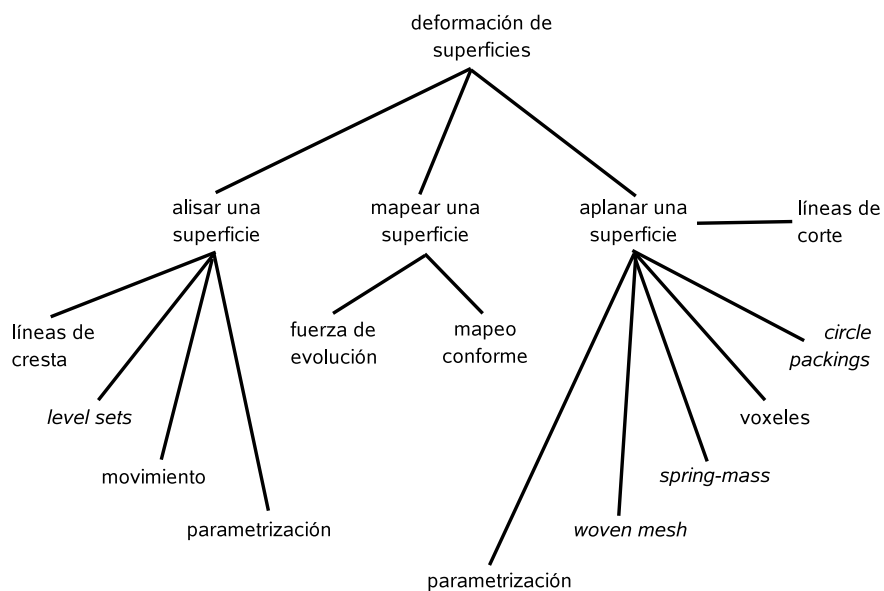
deformación de superficies

alisar una superficie

mapear una superficie

aplanar una superficie

líneas de corte

líneas de cresta

level sets

movimiento

parametrización

fuerza de evolución

mapeo conforme

circle packings

voxeles

spring-mass

woven mesh

parametrización